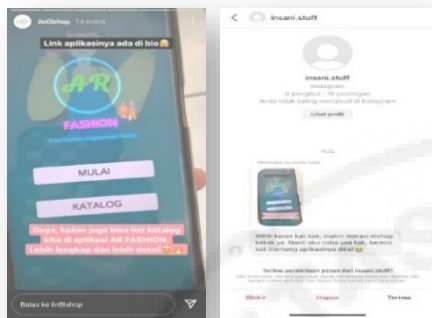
lin0lshop 14 menit

Link aplikasinya ada di bio😭

AR

FASHION

MULAI

KATALOG

Guys, kalian juga bisa liat katalog kita di aplikasi AR FASHION. Lebih lengkap dan lebih detail 😍🔥

Balas ke lin0lshop

insani.stuff

insani.stuff
Instagram
0 pengikut · 18 postingan
Anda tidak saling mengikuti di Instagram

Lihat profil

14.22

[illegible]

Wihh keren kak kak, makin inovasi olshop kekak ya. Nanti aku coba yaa kak, kerenn kak memang aplikasinya dilihat😍

Terima permintaan pesan dari insani.stuff?
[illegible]

Blokir Hapus Terima